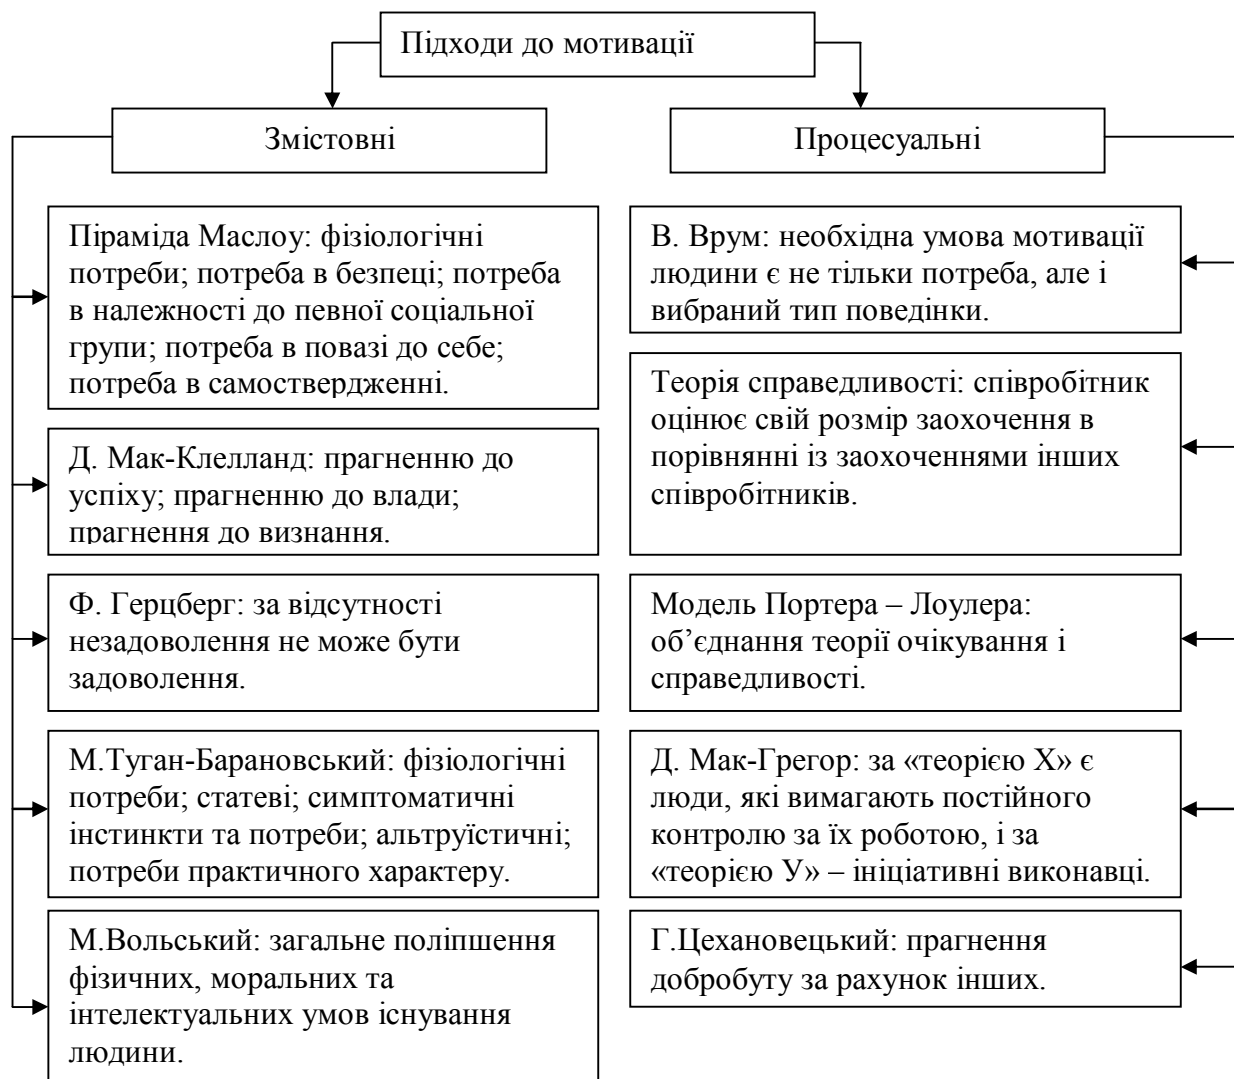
Підходи до мотивації

Змістовні

Піраміда Маслоу: фізіологічні потреби; потреба в безпеці; потреба в належності до певної соціальної групи; потреба в повазі до себе; потреба в самоствердженні.

Д. Мак-Клелланд: прагненню до успіху; прагненню до влади; прагнення до визнання.

Ф. Герцберг: за відсутності незадоволення не може бути задоволення.

М.Туган-Барановський: фізіологічні потреби; статеві; симптоматичні інстинкти та потреби; альтруїстичні; потреби практичного характеру.

М.Вольський: загальне поліпшення фізичних, моральних та інтелектуальних умов існування людини.

Процесуальні

В. Врум: необхідна умова мотивації людини є не тільки потреба, але і вибраний тип поведінки.

Теорія справедливості: співробітник оцінює свій розмір заохочення в порівнянні із заохоченнями інших співробітників.

Модель Портера – Лоулера: об'єднання теорії очікування і справедливості.

Д. Мак-Грегор: за «теорією Х» є люди, які вимагають постійного контролю за їх роботою, і за «теорією У» – ініціативні виконавці.

Г.Цехановецький: прагнення добробуту за рахунок інших.